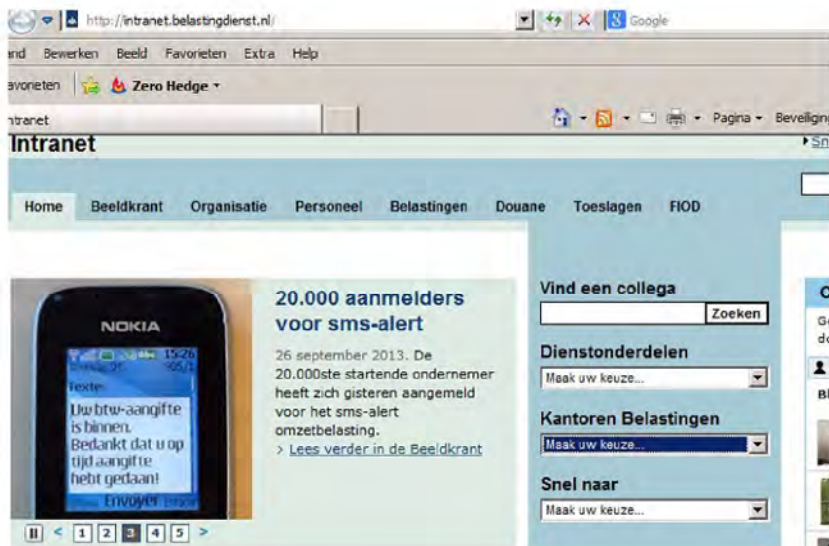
http://intranet.belastingdienst.nl/

Google

and Bewerken Beeld Favorieten Extra Help

avorieten Zero Hedge

ntranet

Pagina Beveiligin

Intranet

Sn

Home Beeldkrant Organisatie Personeel Belastingen Douane Toeslagen FIOD

NOKIA

15:26

Tekst:

Uw btw-aangifte is binnen. Bedankt dat u op tijd aangifte hebt gedaan!

Envoyer

20.000 aanmelders voor sms-alert

26 september 2013. De 20.000ste startende ondernemer heeft zich gisteren aangemeld voor het sms-alert omzetbelasting.

> Lees verder in de Beeldkrant

1 2 3 4 5

Vind een collega

Zoeken

Dienstonderdelen

Maak uw keuze...

Kantoren Belastingen

Maak uw keuze...

Snel naar

Maak uw keuze...

C

Ge

do

Bl